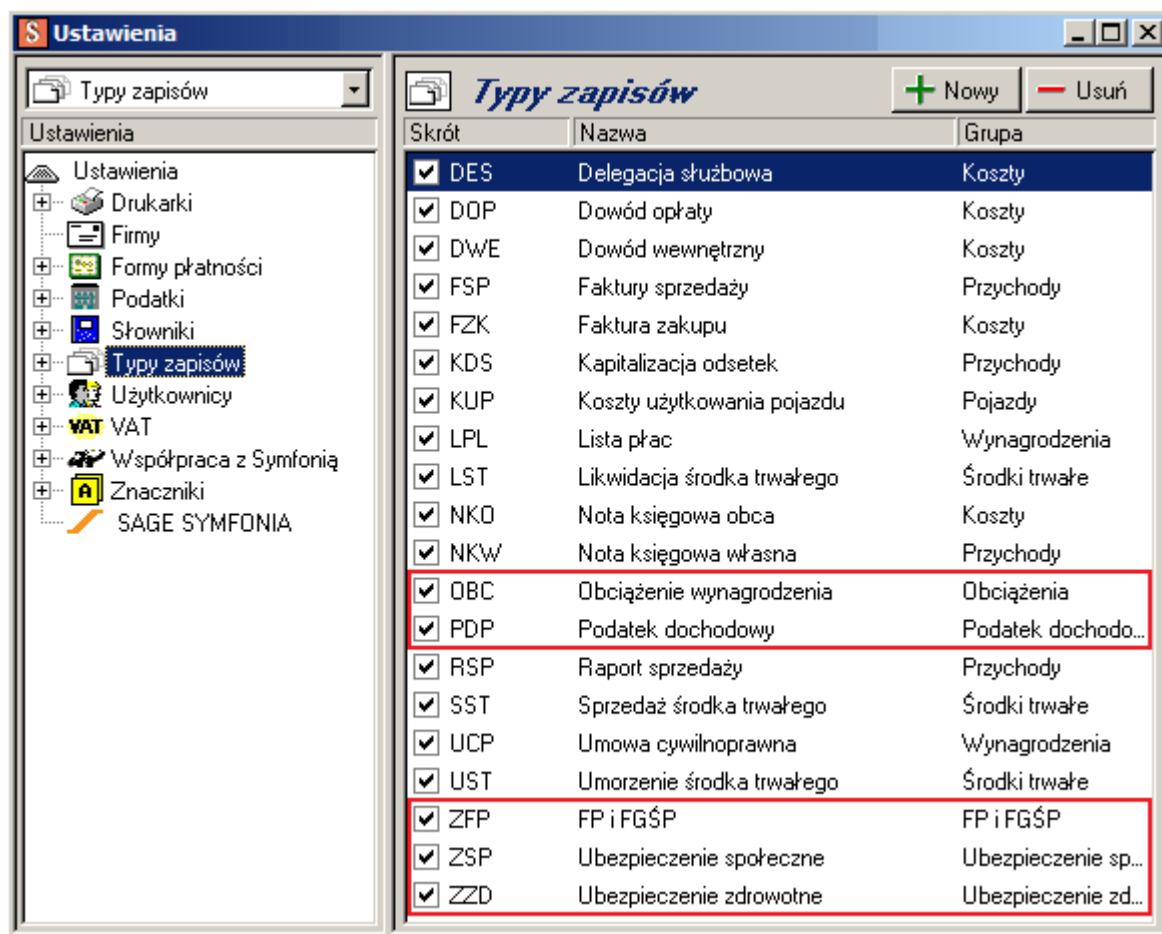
Ustawienia

Typy zapisów
Ustawienia
Ustawienia
Drukarki
Firmy
Formy płatności
Podatki
Słowniki
Typy zapisów
Użytkownicy
VAT VAT
Współpraca z Symfonią
Znaczniki
SAGE SYMFONIA

Typy zapisów
Nowy
Usuń

| Skrót | Nazwa | Grupa |
|---|---|---|
| DES | Delegacja służbowa | Koszty |
| DOP | Dowód opłaty | Koszty |
| DWE | Dowód wewnętrzny | Koszty |
| FSP | Faktury sprzedaży | Przychody |
| FZK | Faktura zakupu | Koszty |
| KDS | Kapitalizacja odsetek | Przychody |
| KUP | Koszty użytkowania pojazdu | Pojazdy |
| LPL | Lista płac | Wynagrodzenia |
| LST | Likwidacja środka trwałego | Środki trwałe |
| NKO | Nota księgowa obca | Koszty |
| NKW | Nota księgowa własna | Przychody |
| OBC | Obciążenie wynagrodzenia | Obciążenia |
| PDP | Podatek dochodowy | Podatek dochodo... |
| RSP | Raport sprzedaży | Przychody |
| SST | Sprzedaż środka trwałego | Środki trwałe |
| UCP | Umowa cywilnoprawna | Wynagrodzenia |
| UST | Umorzenie środka trwałego | Środki trwałe |
| ZFP | FP i FGŚP | FP i FGŚP |
| ZSP | Ubezpieczenie społeczne | Ubezpieczenie sp... |
| ZZD | Ubezpieczenie zdrowotne | Ubezpieczenie zd... |